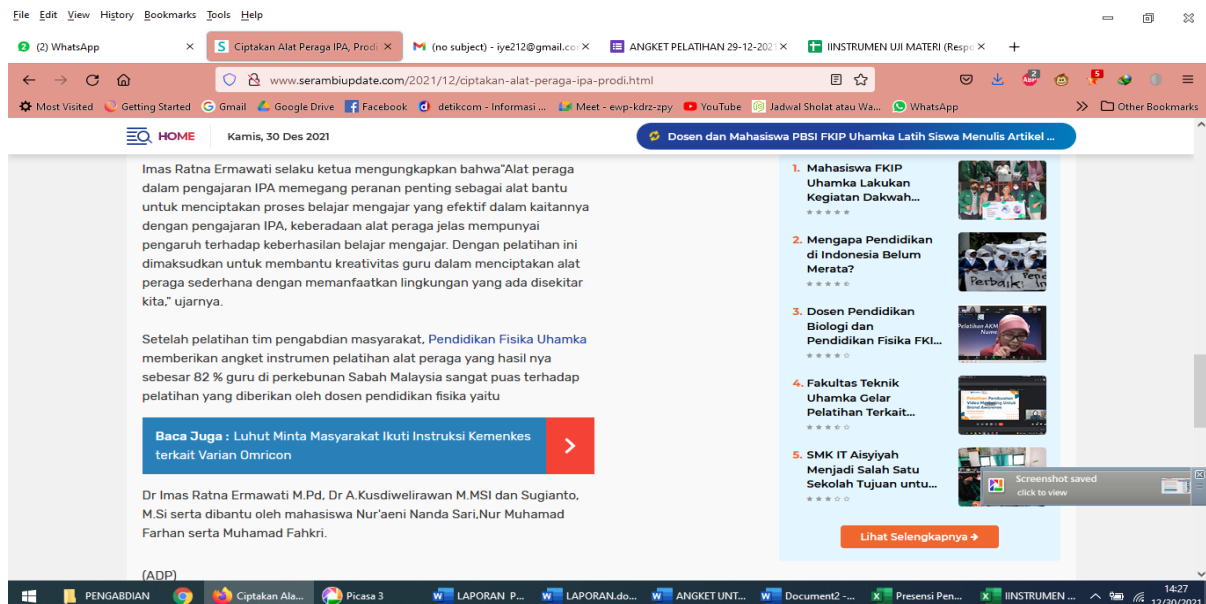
File Edit View History Bookmarks Tools Help

(2) WhatsApp ×
Ciptakan Alat Peraga IPA, Prodi ×
(no subject) - iye212@gmail.co ×
ANGKET PELATIHAN 29-12-2021 ×
IINSTRUMEN UJI MATERI (Respo ×
+

www.serambiupdate.com/2021/12/ciptakan-alat-peraga-ipa-prodi.html

Most Visited  Getting Started  Gmail  Google Drive  Facebook  detikcom - Informasi ...  Meet - ewp-kdrz-zpy  YouTube  Jadwal Sholat atau Wa...  WhatsApp  Other Bookmarks

HOME  Kamis, 30 Des 2021  Dosen dan Mahasiswa PBSI FKIP Uhamka Latih Siswa Menulis Artikel ...

Imas Ratna Ermawati selaku ketua mengungkapkan bahwa"Alat peraga dalam pengajaran IPA memegang peranan penting sebagai alat bantu untuk menciptakan proses belajar mengajar yang efektif dalam kaitannya dengan pengajaran IPA, keberadaan alat peraga jelas mempunyai pengaruh terhadap keberhasilan belajar mengajar. Dengan pelatihan ini dimaksudkan untuk membantu kreativitas guru dalam menciptakan alat peraga sederhana dengan memanfaatkan lingkungan yang ada disekitar kita," ujarnya.

Setelah pelatihan tim pengabdian masyarakat, Pendidikan Fisika Uhamka memberikan angket instrumen pelatihan alat peraga yang hasil nya sebesar 82 % guru di perkebunan Sabah Malaysia sangat puas terhadap pelatihan yang diberikan oleh dosen pendidikan fisika yaitu

Baca Juga : Luhut Minta Masyarakat Ikuti Instruksi Kemenkes terkait Varian Omricon

Dr Imas Ratna Ermawati M.Pd, Dr A.Kusdiwelirawan M.MSI dan Sugianto, M.Si serta dibantu oleh mahasiswa Nur'aeni Nanda Sari,Nur Muhamad Farhan serta Muhamad Fahkri.

(ADP)

1. Mahasiswa FKIP Uhamka Lakukan Kegiatan Dakwah...
2. Mengapa Pendidikan di Indonesia Belum Merata?
3. Dosen Pendidikan Biologi dan Pendidikan Fisika FKI...
4. Fakultas Teknik Uhamka Gelar Pelatihan Terkait...
5. SMK IT Aisyiyah Menjadi Salah Satu Sekolah Tujuan untu...

Lihat Selengkapnya →

Screenshot saved
click to view

PENGABDIAN  Ciptakan Ala...  Picasa 3  LAPORAN P...  LAPORAN.do...  ANGKET UNT...  Document2 -...  Presensi Pen...  IINSTRUMEN ...  14:27 12/30/2021